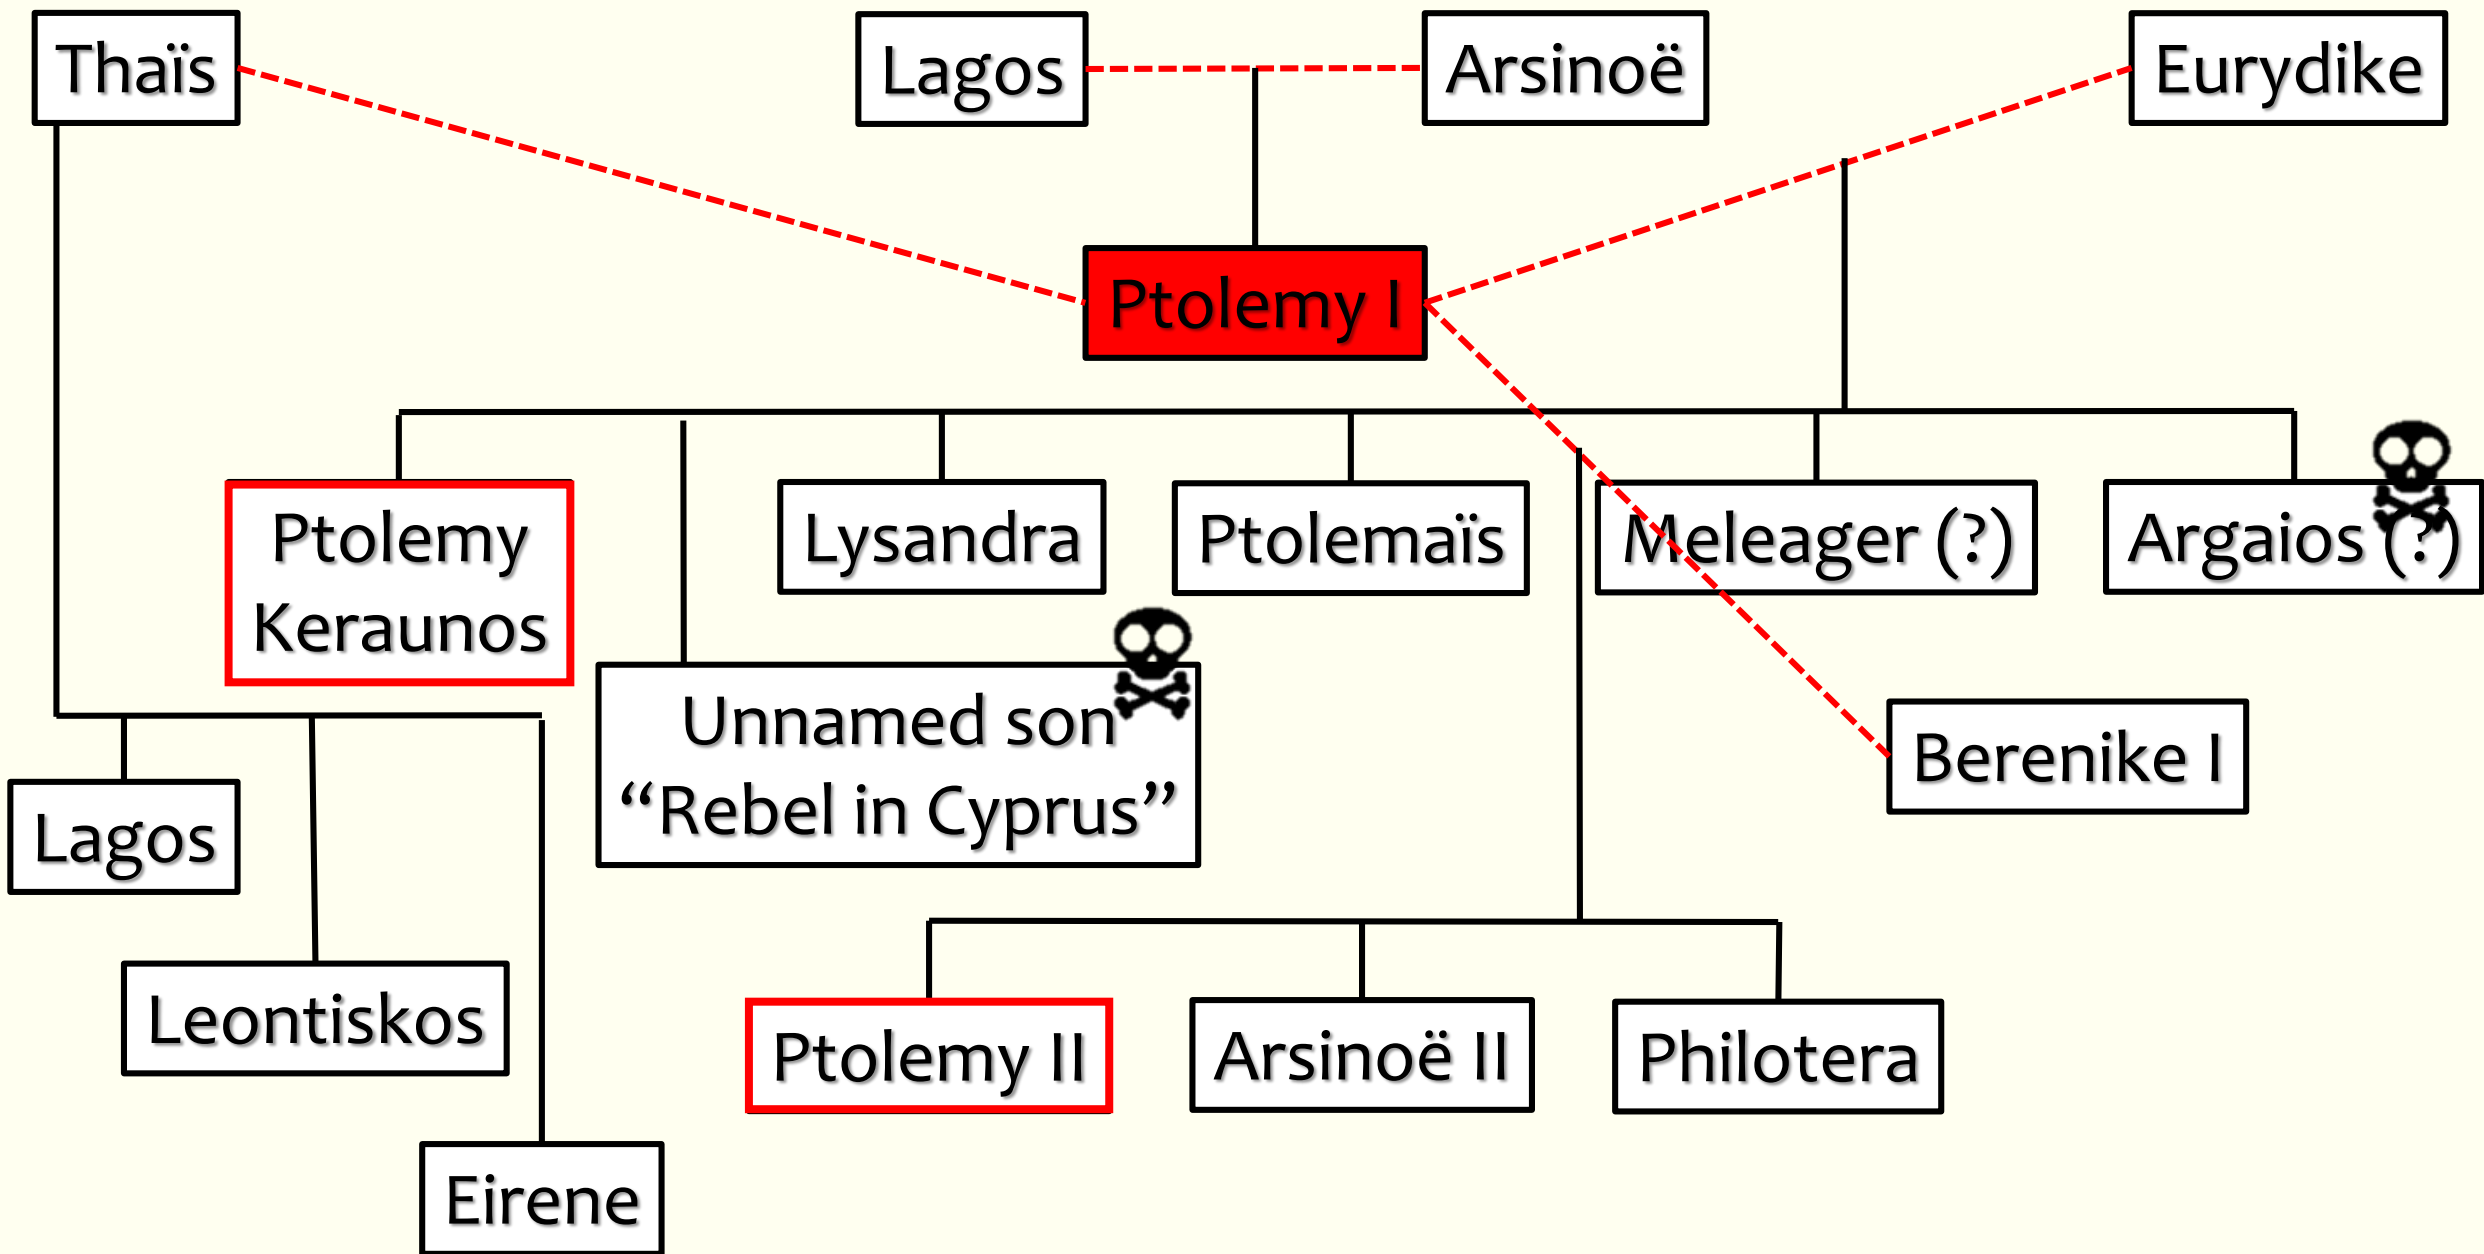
Thaïs

Lagos

Arsinoë

Eurydike

Ptolemy I

Ptolemy Keraunos

Lysandra

Ptolemaïs

Meleager (?)

Argaios (?)

Unnamed son “Rebel in Cyprus”

Berenike I

Lagos

Leontiskos

Eirene

Ptolemy II

Arsinoë II

Philotera